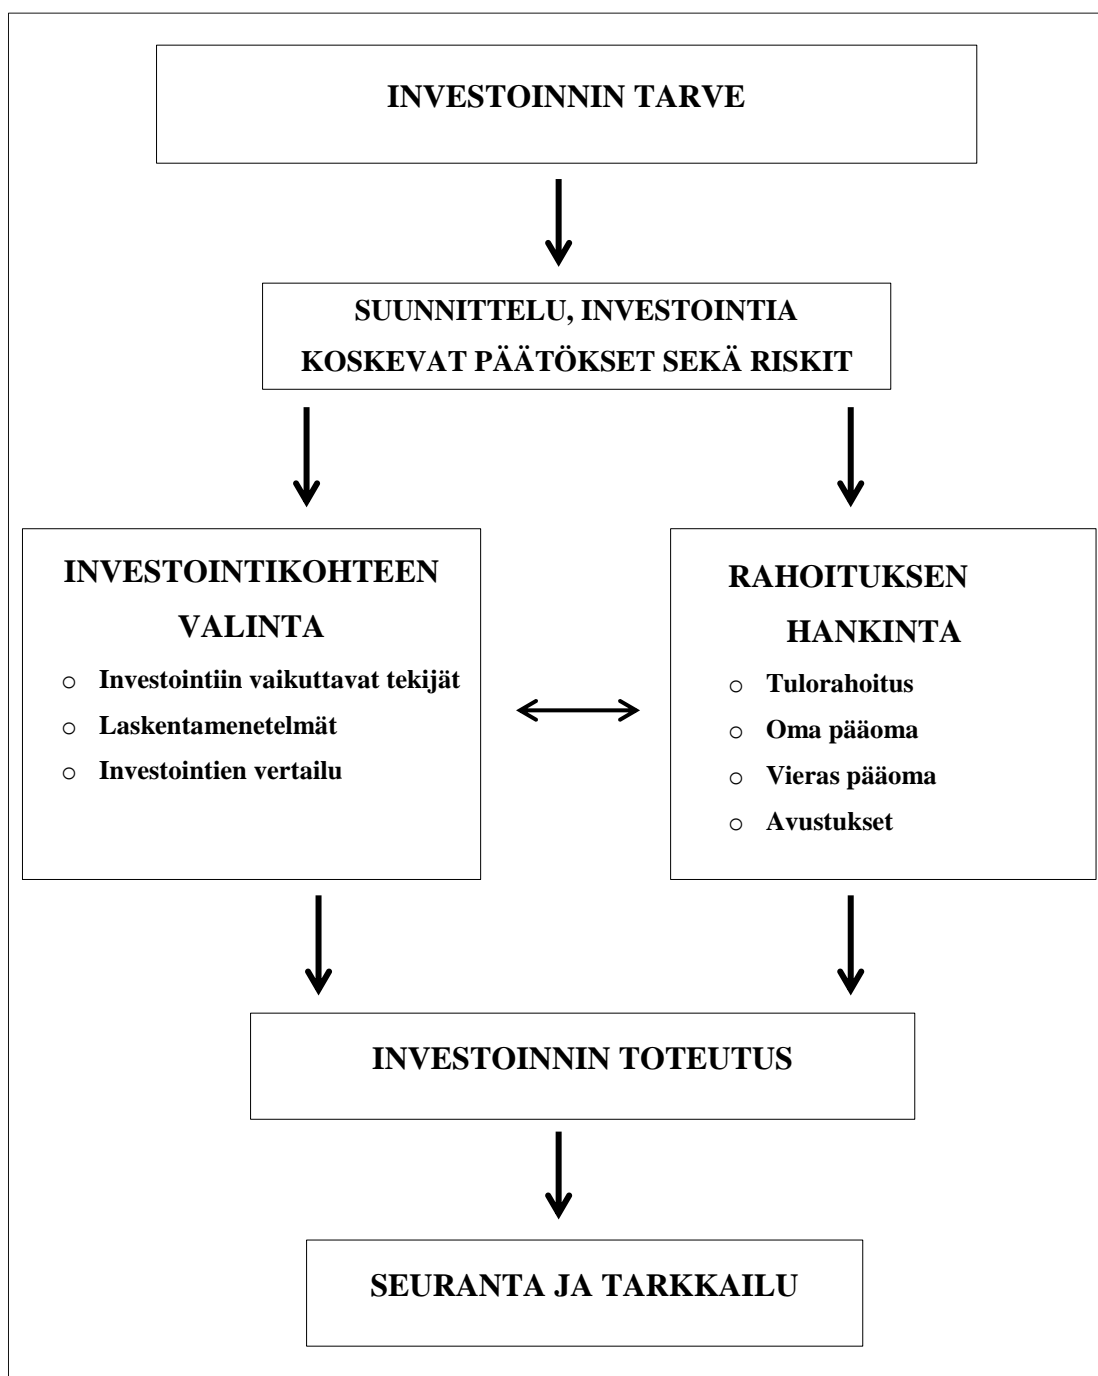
INVESTOINNIN TARVE

SUUNNITTELU, INVESTOINTIA KOSKEVAT PÄÄTÖKSET SEKÄ RISKIT

INVESTOINTIKOHTEEN VALINTA

- Investointiin vaikuttavat tekijät
- Laskentamenetelmät
- Investointien vertailu

RAHOITUKSEN HANKINTA

- Tulorahoitus
- Oma pääoma
- Vieras pääoma
- Avustukset

INVESTOINNIN TOTEUTUS

SEURANTA JA TARKKAILU